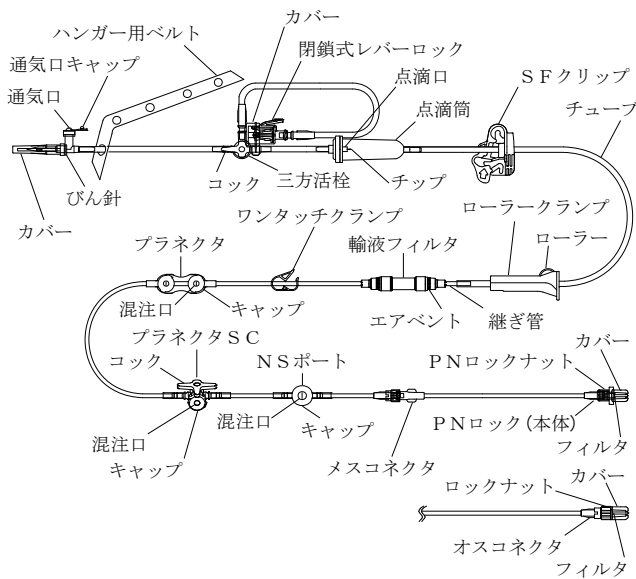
ハンガー用ベルト
カバー
閉鎖式レバーロック
通気口キャップ
点滴口
SFクリップ
通気口
点滴筒
チューブ
カバー
びん針
コック
三方活栓
チップ
ワンタッチクランプ
ローラークランプ
プラネクタ
輸液フィルタ
ローラー
混注口
キャップ
エアベント
継ぎ管
プラネクタSC
コック
NSポート
PNロックナット
カバー
混注口
キャップ
PNロック(本体)
混注口
キャップ
メスコネクタ
フィルタ
ロックナット
カバー
オスコネクタ
フィルタ